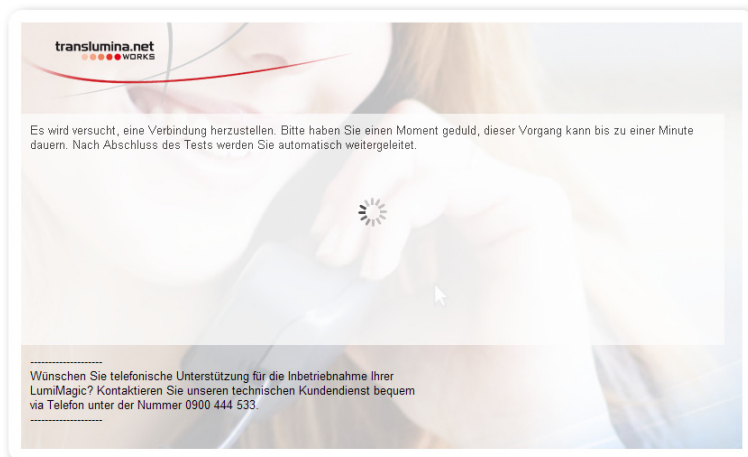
translumina.net
WORKS

Es wird versucht, eine Verbindung herzustellen. Bitte haben Sie einen Moment geduld, dieser Vorgang kann bis zu einer Minute dauern. Nach Abschluss des Tests werden Sie automatisch weitergeleitet.

--------------------
Wünschen Sie telefonische Unterstützung für die Inbetriebnahme Ihrer LumiMagic? Kontaktieren Sie unseren technischen Kundendienst bequem via Telefon unter der Nummer 0900 444 533.
--------------------